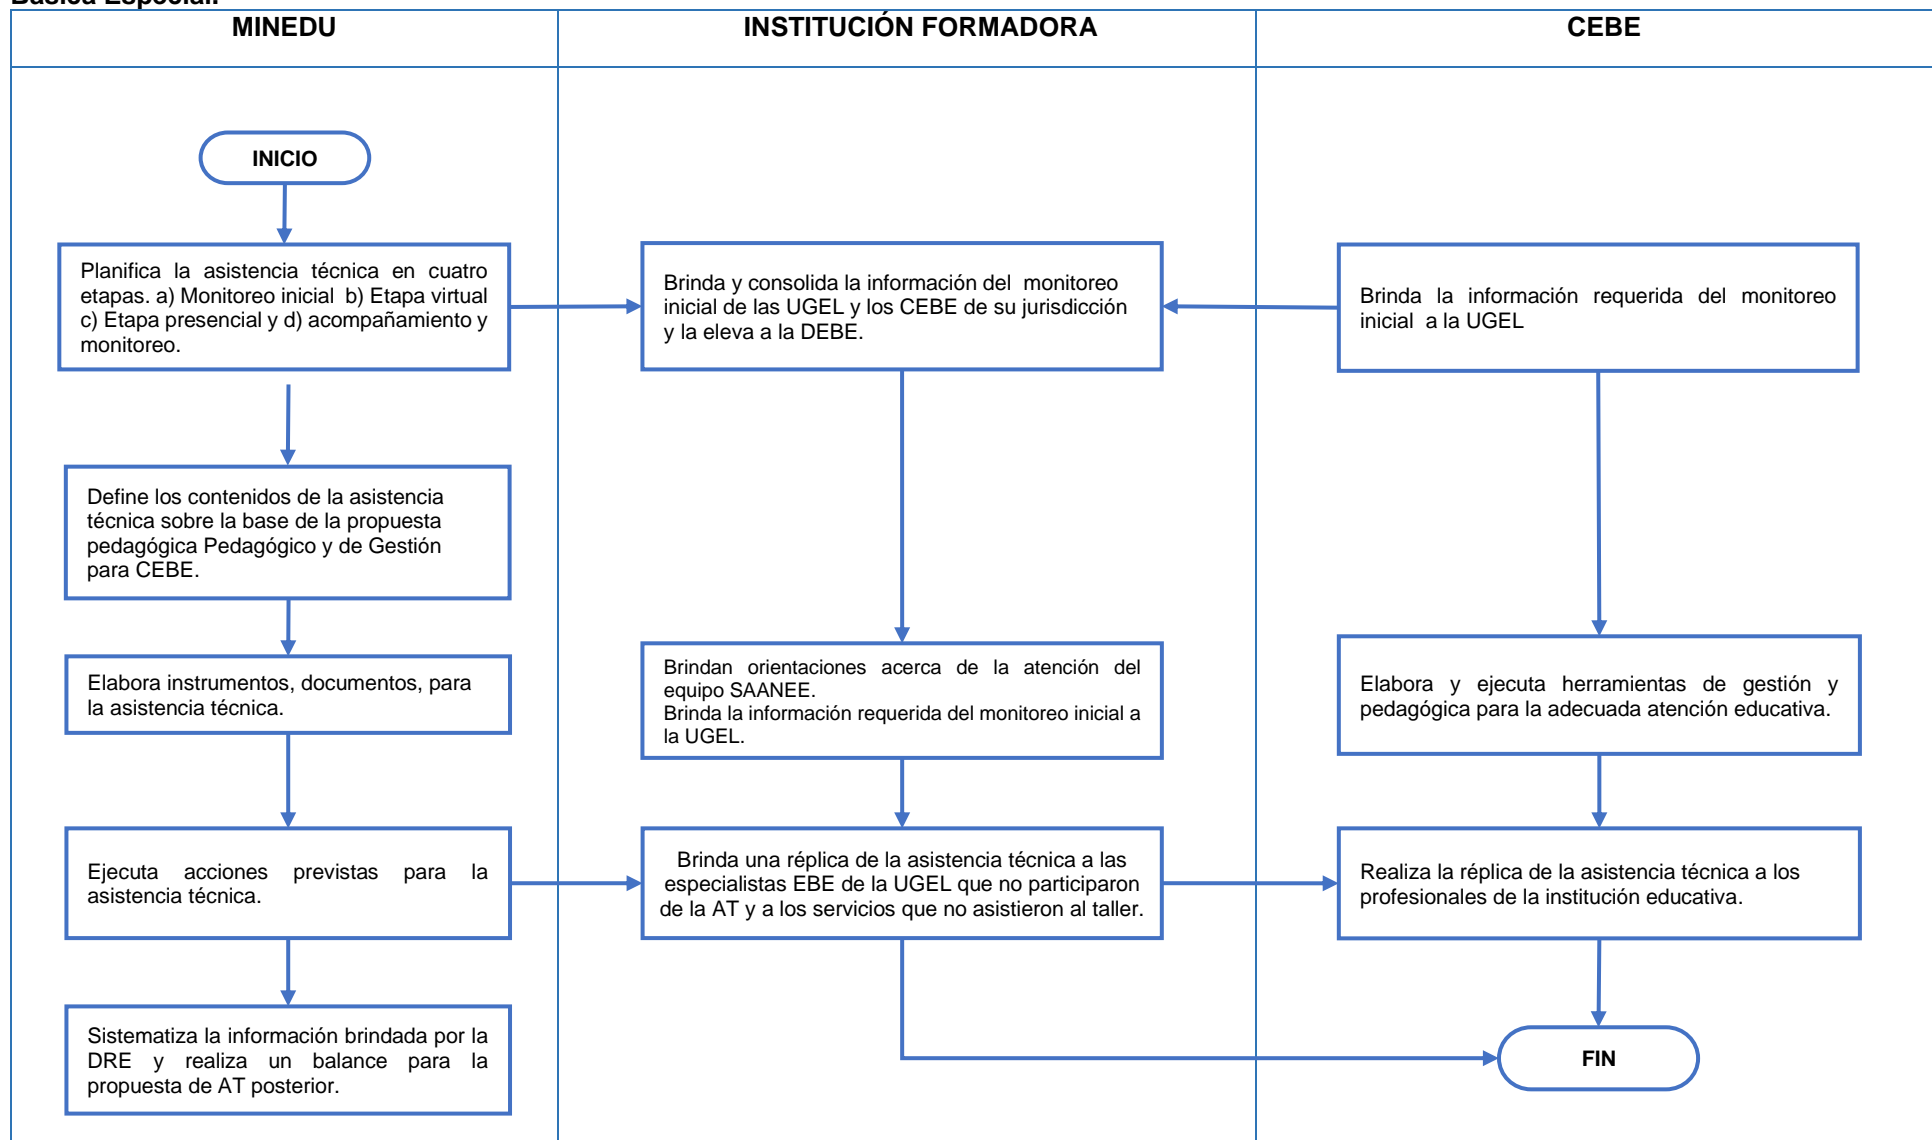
Básica Especial.

| MINEDU | INSTITUCIÓN FORMADORA | CEBE |
|---|---|---|

INICIO

Planifica la asistencia técnica en cuatro etapas. a) Monitoreo inicial b) Etapa virtual c) Etapa presencial y d) acompañamiento y monitoreo.

Brinda y consolida la información del monitoreo inicial de las UGEL y los CEBE de su jurisdicción y la eleva a la DEBE.

Brinda la información requerida del monitoreo inicial a la UGEL

Define los contenidos de la asistencia técnica sobre la base de la propuesta pedagógica Pedagógico y de Gestión para CEBE.

Elabora instrumentos, documentos, para la asistencia técnica.

Brindan orientaciones acerca de la atención del equipo SAANEE.
Brinda la información requerida del monitoreo inicial a la UGEL.

Elabora y ejecuta herramientas de gestión y pedagógica para la adecuada atención educativa.

Ejecuta acciones previstas para la asistencia técnica.

Brinda una réplica de la asistencia técnica a las especialistas EBE de la UGEL que no participaron de la AT y a los servicios que no asistieron al taller.

Realiza la réplica de la asistencia técnica a los profesionales de la institución educativa.

Sistematiza la información brindada por la DRE y realiza un balance para la propuesta de AT posterior.

FIN